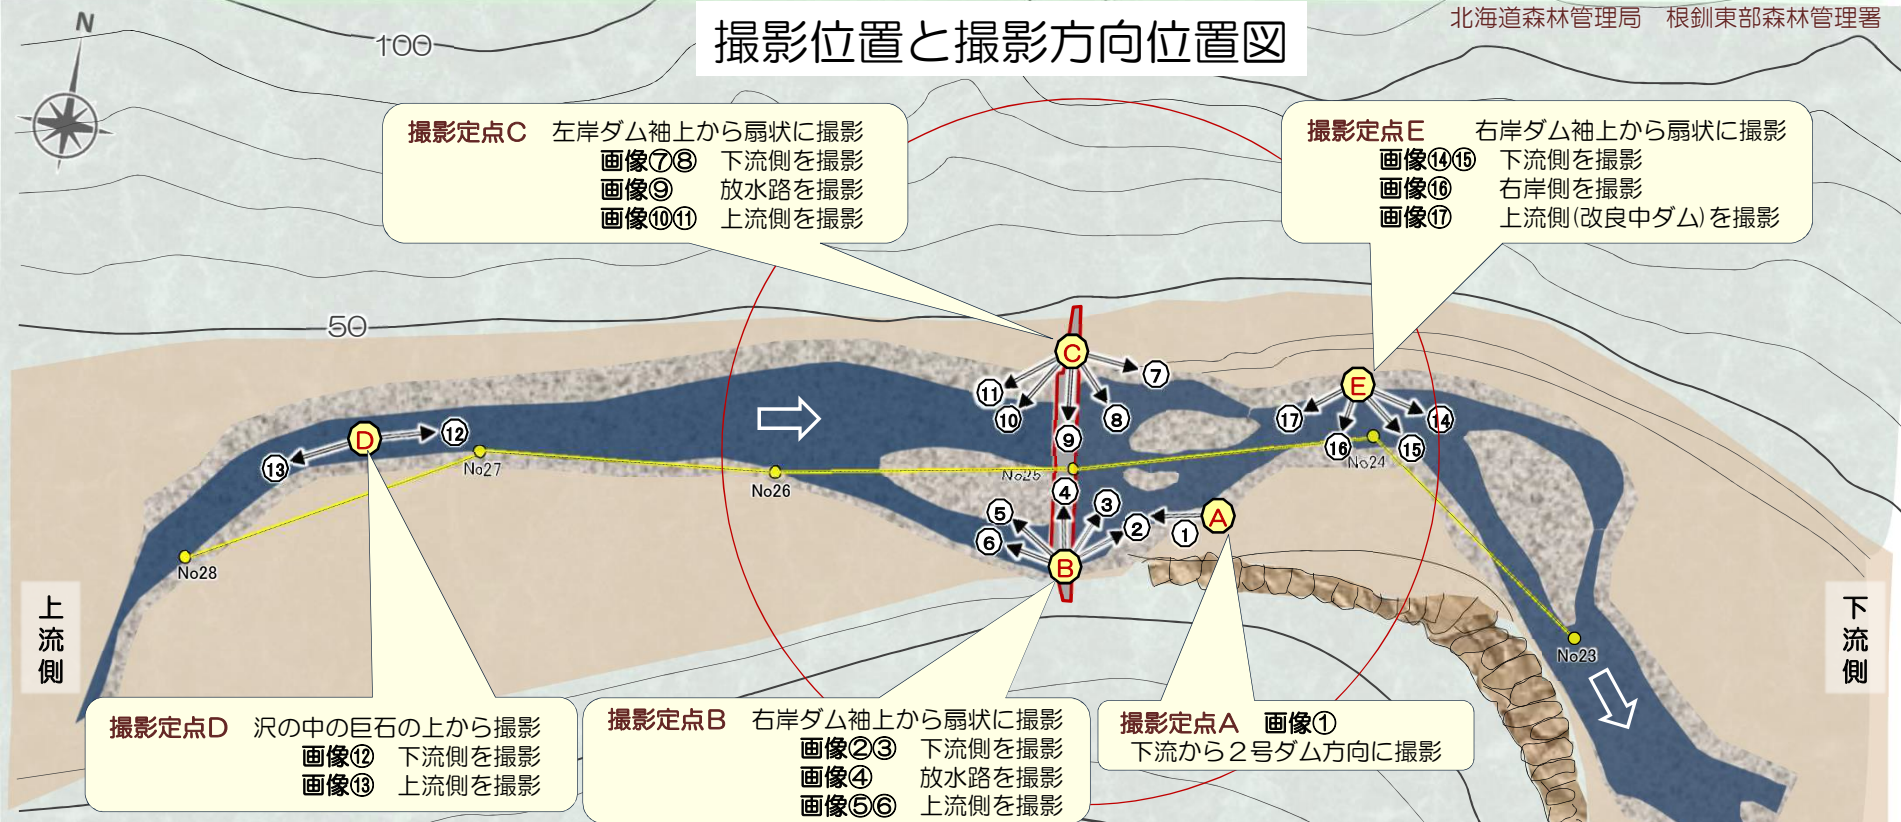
N

100

撮影位置と撮影方向位置図

北海道森林管理局　根釧東部森林管理署

撮影定点C　左岸ダム袖上から扇状に撮影
画像⑦⑧　下流側を撮影
画像⑨　放水路を撮影
画像⑩⑪　上流側を撮影

撮影定点E　右岸ダム袖上から扇状に撮影
画像⑭⑮　下流側を撮影
画像⑯　右岸側を撮影
画像⑰　上流側(改良中ダム)を撮影

50

C
⑦
⑪
⑩
⑧
⑨
E
⑰
⑭
⑯
⑮
D
⑫
⑬
No27
No26
No25
No24
④
③
⑤
②
①
A
⑥
B
No28
No23

上流側

下流側

撮影定点D　沢の中の巨石の上から撮影
画像⑫　下流側を撮影
画像⑬　上流側を撮影

撮影定点B　右岸ダム袖上から扇状に撮影
画像②③　下流側を撮影
画像④　放水路を撮影
画像⑤⑥　上流側を撮影

撮影定点A　画像①
下流から２号ダム方向に撮影